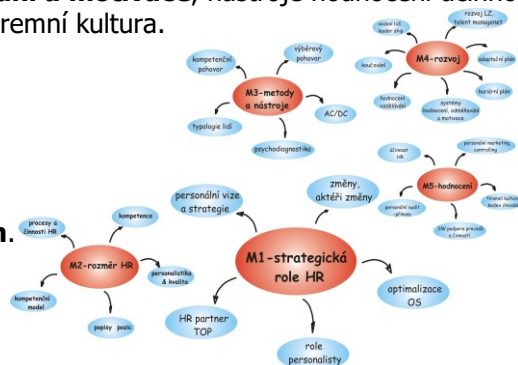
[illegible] a motivace, nástroje hodnocení a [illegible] firemní kultura.

n.

kompetenční pohovor
výběrový pohovor
M3-metody a nástroje
typologie lidí
AC/DC
psychodiagnostika

sociální styl leader styl
rozvoj LZ talent management
koučování
M4-rozvoj
adaptační plán
hodnocení zaměstnanců
systémy hodnocení, odměňování a motivace
kariérní plán

účinnost HR
personální marketing controlling
M5-hodnocení
personální audit úrovně
firemní kultura kodex chování
SW podpora procesů a činností

procesy a činnosti HR
kompetence
M2-rozměr HR
personalistika & kvalita
kompetenční model
popisy pozic

personální vize a strategie
změny, aktéři změny
M1-strategická role HR
optimalizace OS
HR partner TOP
role personalisty